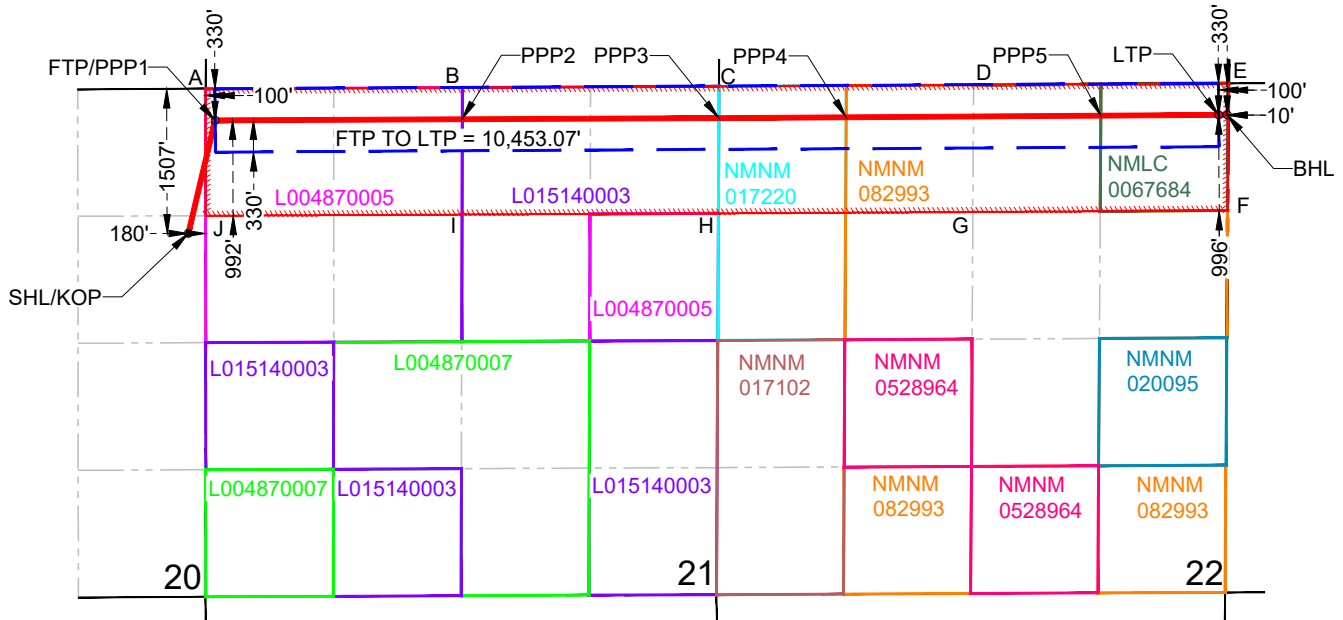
330'
FTP/PPP1
A
100'
B
PPP2
PPP3
C
PPP4
D
PPP5
LTP
330'
E
100'
10'
1507'
FTP TO LTP = 10,453.07'
BHL
330'
L004870005
L015140003
NMNM 017220
NMNM 082993
NMLC 0067684
F
180'
J
992'
I
H
G
996'
SHL/KOP
L004870005
L015140003
L004870007
NMNM 017102
NMNM 0528964
NMNM 020095
L004870007
L015140003
L015140003
NMNM 082993
NMNM 0528964
NMNM 082993
20
21
22